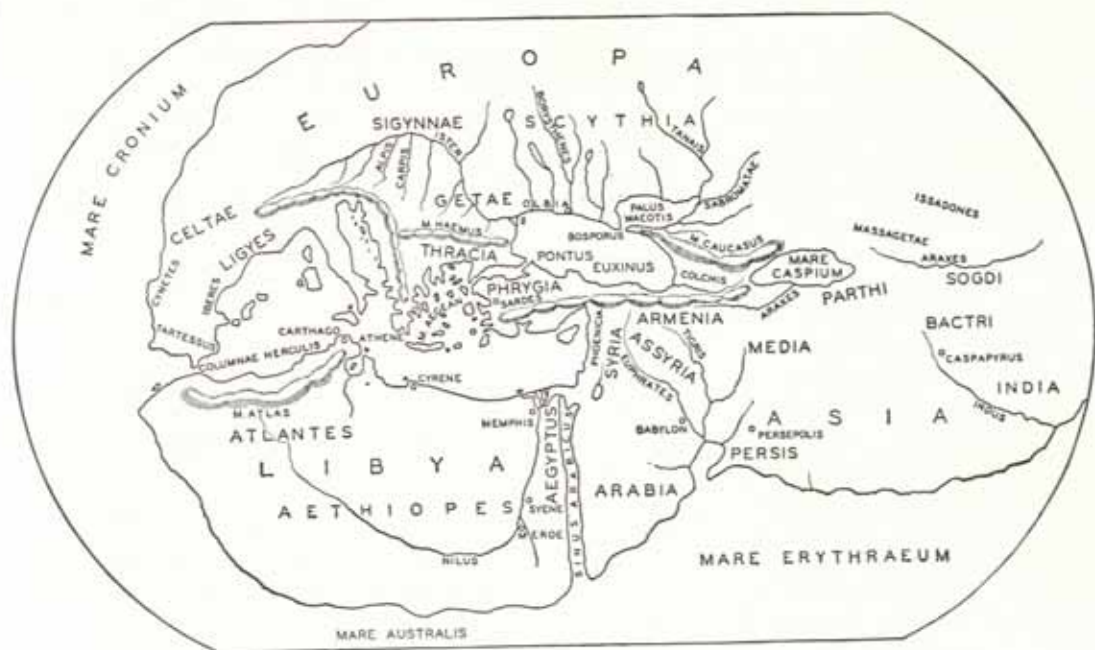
E U R O P A

MARE CRONIUM

SIGYNNAE

SCYTHIA

BORYSTHENES

TANAIS

SARMATAE

ISSADONES

ALPIS

CARPIS

ISTER

GETAE

OLBIA

PALUS MAEOTIS

CELTAE

LIGYES

M. HAEMUS

THRACIA

BOSPORUS

M. CAUCASUS

MASSAGETAE

ARAXES

PONTUS

EUXINUS

MARE CASPIUM

SOGDI

CYNETES

IBERES

COLCHIS

PHRYGIA

SARDES

PARTHI

ARAXES

TARTESSUS

CARTHAGO

ATHENAE

MARE AEGAEUM

PHOENICIA

ARMENIA

BACTRI

COLUMNAE HERCULIS

TIGRIS

CASPAPYRUS

CYRENE

SYRIA

ASSYRIA

MEDIA

EUPHRATES

INDIA

M. ATLAS

INDUS

ATLANTES

MEMPHIS

BABYLON

PERSEPOLIS

A S I A

AEGYPTUS

SINUS ARABICUS

PERSIS

L I B Y A

ARABIA

A E T H I O P E S

SYENE

MEROE

NILUS

MARE ERYTHRAEUM

MARE AUSTRALIS